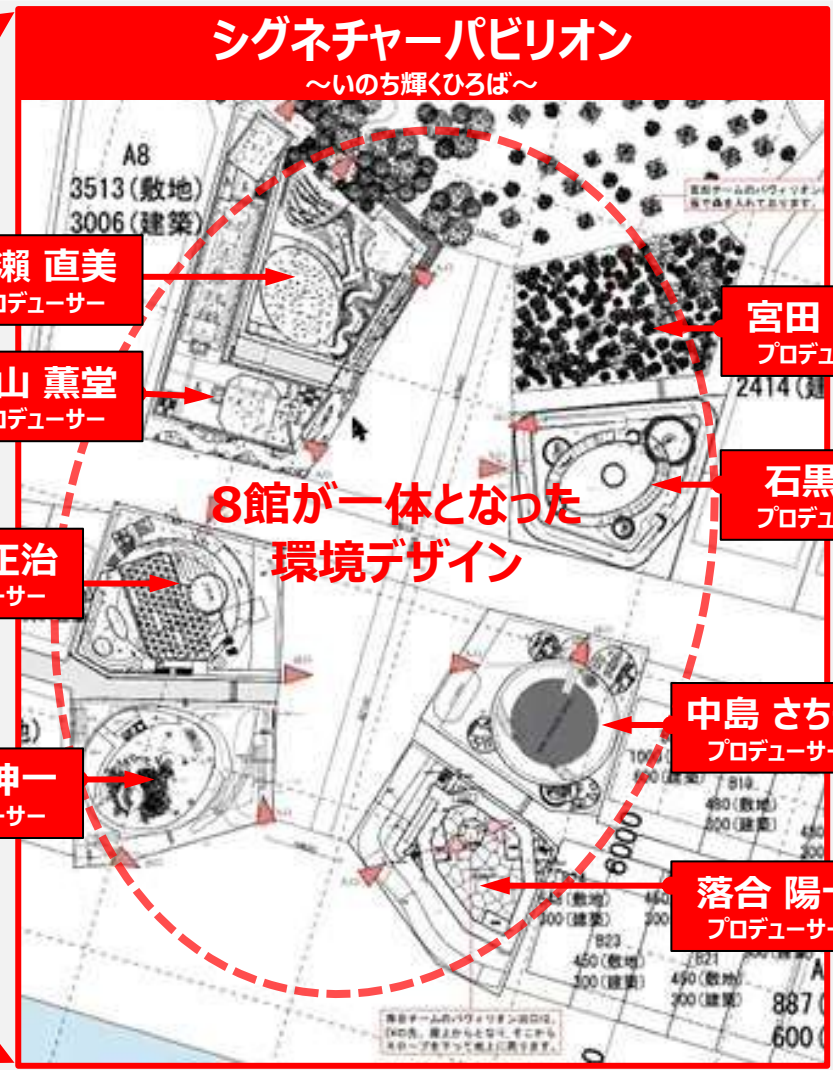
シグネチャーパビリオン
～いのち輝くひろば～

A8
3513(敷地)
3006(建築)

瀬 直美
ロデューサー

山 薫堂
ロデューサー

宮田
プロデュ

2414(建

石黒
プロデュ

8館が一体となった
環境デザイン

正治
ーサー

神一
ーサー

中島 さち
プロデューサー

B19
480(敷地)
300(建築)

6000

落合 陽
プロデューサ

B23
450(敷地)
300(建築)

B21
450(敷地)
300(建築)

887
600